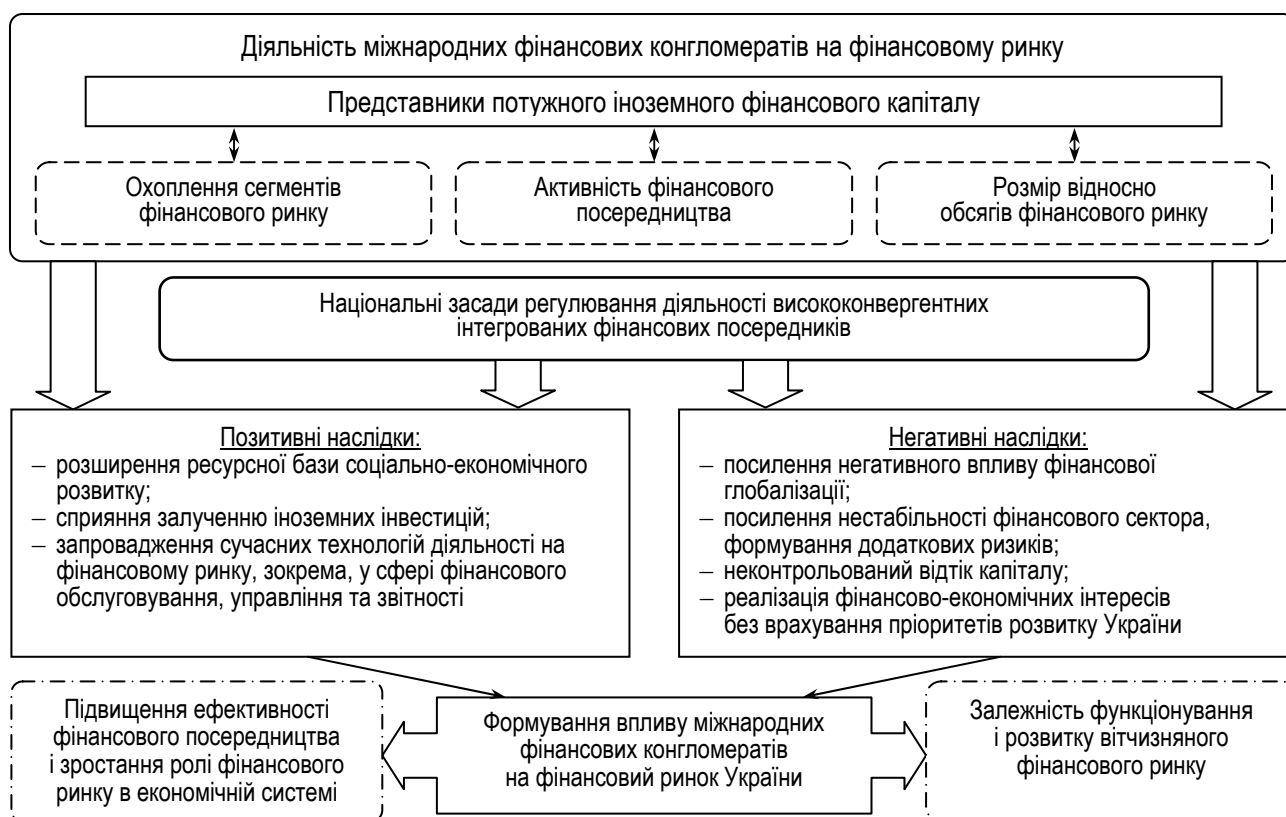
Діяльність міжнародних фінансових конгломератів на фінансовому ринку

Представники потужного іноземного фінансового капіталу

Охоплення сегментів фінансового ринку

Активність фінансового посередництва

Розмір відносно обсягів фінансового ринку

Національні засади регулювання діяльності висококонвергентних інтегрованих фінансових посередників

Позитивні наслідки:
– розширення ресурсної бази соціально-економічного розвитку;
– сприяння залученню іноземних інвестицій;
– запровадження сучасних технологій діяльності на фінансовому ринку, зокрема, у сфері фінансового обслуговування, управління та звітності

Негативні наслідки:
– посилення негативного впливу фінансової глобалізації;
– посилення нестабільності фінансового сектора, формування додаткових ризиків;
– неконтрольований відтік капіталу;
– реалізація фінансово-економічних інтересів без врахування пріоритетів розвитку України

Підвищення ефективності фінансового посередництва і зростання ролі фінансового ринку в економічній системі

Формування впливу міжнародних фінансових конгломератів на фінансовий ринок України

Залежність функціонування і розвитку вітчизняного фінансового ринку